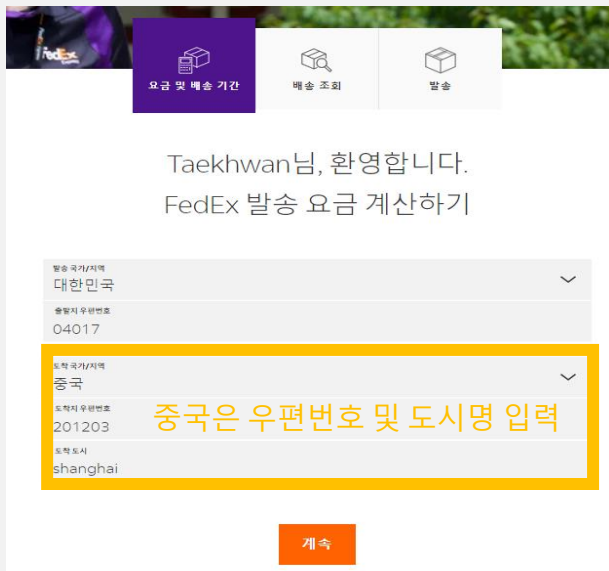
FedEx

요금 및 배송 기간

배송 조회

발송

Taekhwan님, 환영합니다.
FedEx 발송 요금 계산하기

발송 국가/지역
대한민국

출발지 우편번호
04017

도착 국가/지역
중국

도착지 우편번호
201203

중국은 우편번호 및 도시명 입력

도착 도시
shanghai

계속